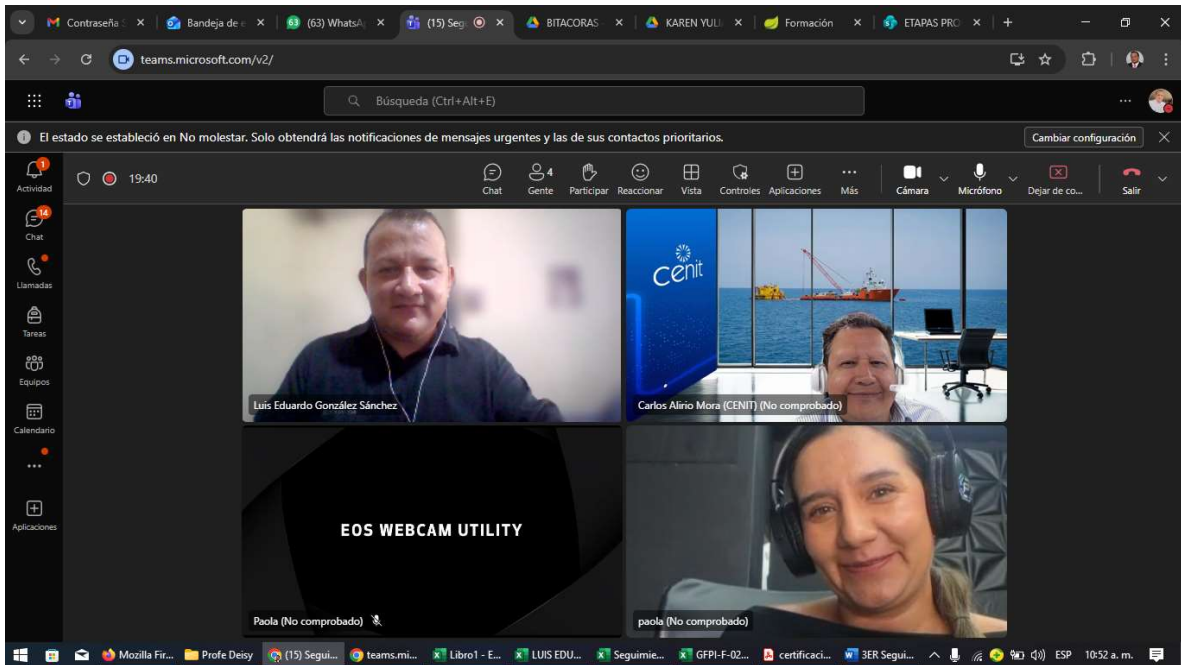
M Contraseña | Bandeja de | (63) WhatsA | (15) Seg | BITACORAS | KAREN YULI | Formación | ETAPAS PRO | +

teams.microsoft.com/v2/

Búsqueda (Ctrl+Alt+E)

El estado se estableció en No molestar. Solo obtendrá las notificaciones de mensajes urgentes y las de sus contactos prioritarios.

Cambiar configuración

1
Actividad

14
Chat

Llamadas

Tareas

Equipos

Calendario

...

Aplicaciones

19:40

Chat
4
Gente
Participar
Reaccionar
Vista
Controles
Aplicaciones
Más
Cámara
Micrófono
Dejar de co...
Salir

Luis Eduardo González Sánchez

cenit

Carlos Alirio Mora (CENIT) (No comprobado)

EOS WEBCAM UTILITY

Paola (No comprobado)

paola (No comprobado)

Mozilla Fir... | Profe Deisy | (15) Segui... | teams.mi... | Libro1 - E... | LUIS EDU... | Seguimie... | GFPI-F-02... | certificaci... | 3ER Segui... | ESP | 10:52 a. m.